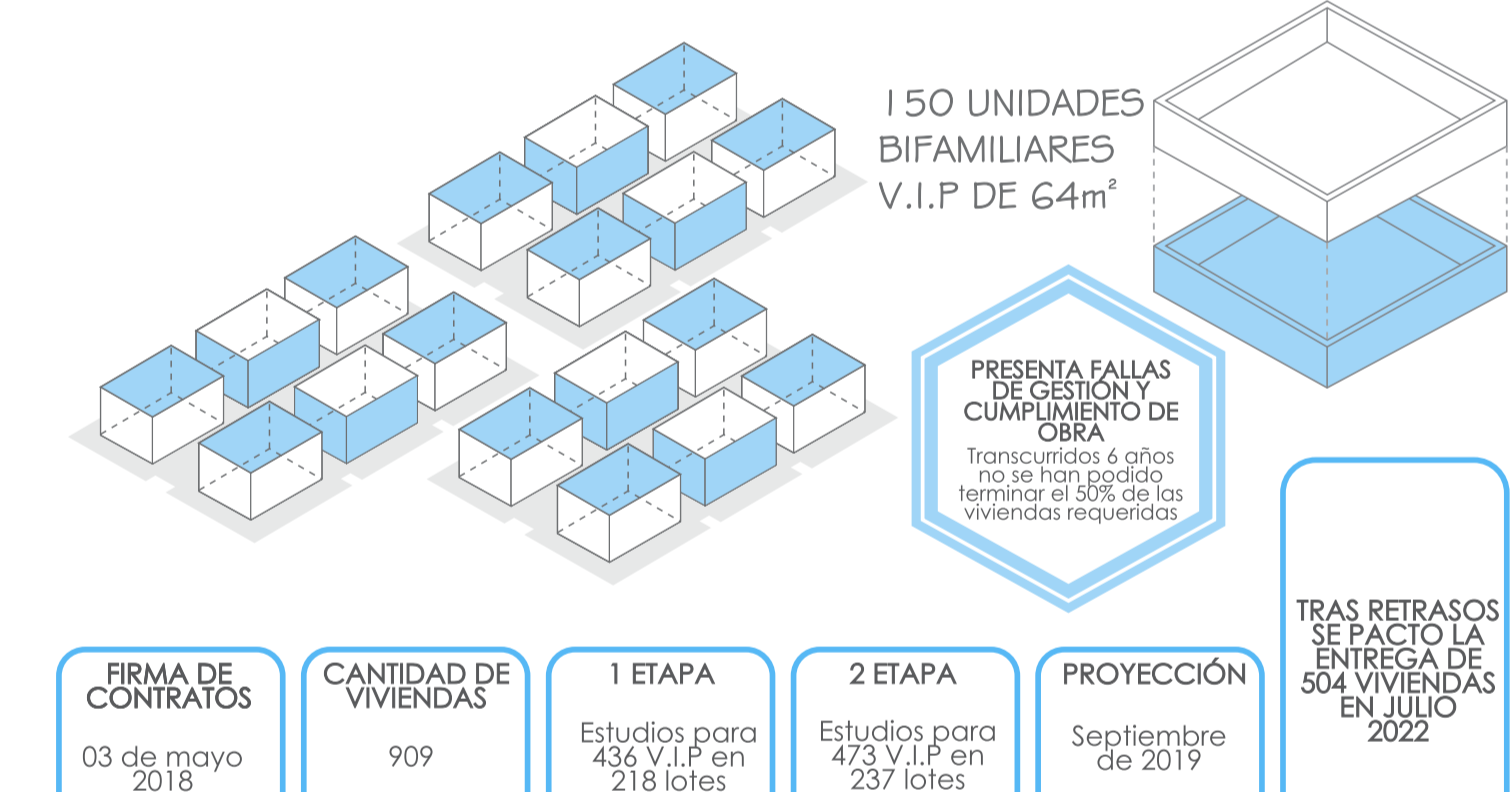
150 UNIDADES BIFAMILIARES V.I.P DE $64m^2$

PRESENTA FALLAS DE GESTIÓN Y CUMPLIMIENTO DE OBRA

Transcurridos 6 años no se han podido terminar el 50% de las viviendas requeridas

TRAS RETRASOS SE PACTO LA ENTREGA DE 504 VIVIENDAS EN JULIO 2022

FIRMA DE CONTRATOS

03 de mayo 2018

CANTIDAD DE VIVIENDAS

909

1 ETAPA

Estudios para 436 V.I.P en 218 lotes

2 ETAPA

Estudios para 473 V.I.P en 237 lotes

PROYECCIÓN

Septiembre de 2019